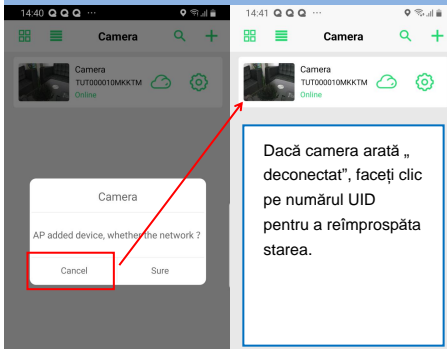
14:40

Camera

Camera
TUT000010MKKTM
Online

Camera

AP added device, whether the network ?

Cancel

Sure

14:41

Camera

Camera
TUT000010MKKTM
Online

Dacă camera arată „ deconectat", faceți clic pe numărul UID pentru a reîmprospăta starea.